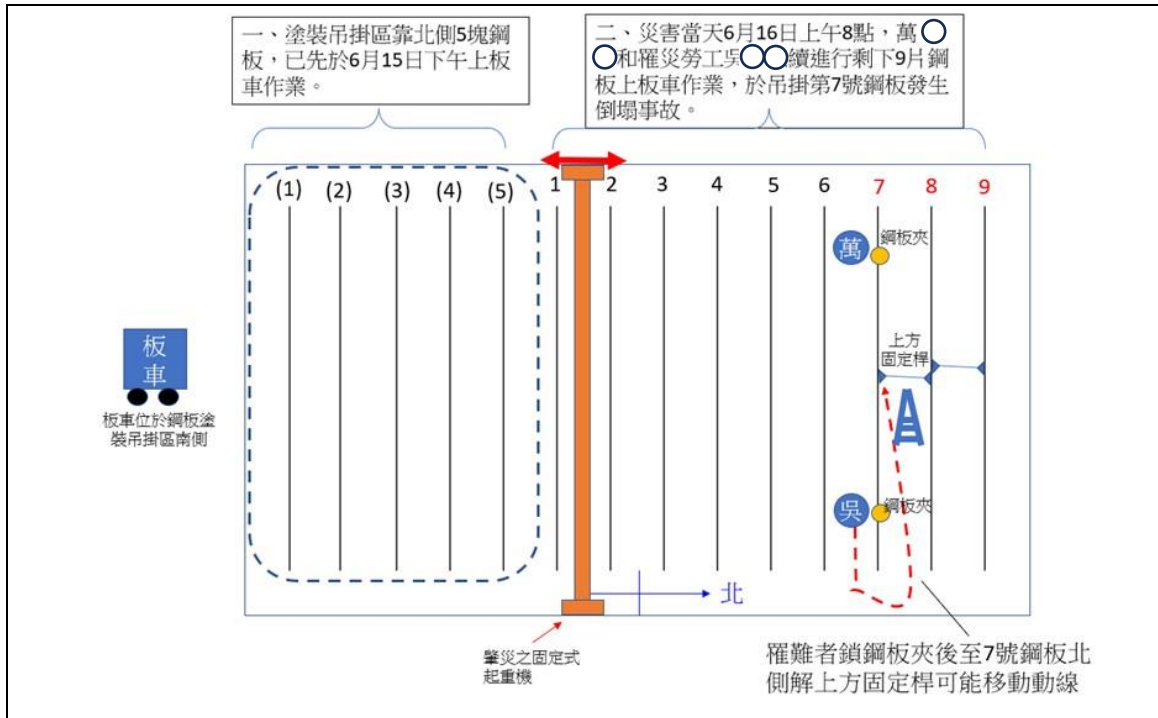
一、塗裝吊掛區靠北側5塊鋼板，已先於6月15日下午上板車作業。

二、災害當天6月16日上午8點，萬〇〇和罹災勞工吳〇〇續進行剩下9片鋼板上板車作業，於吊掛第7號鋼板發生倒塌事故。

(1) (2) (3) (4) (5)

1 2 3 4 5 6 7 8 9

板車

板車位於鋼板塗裝吊掛區南側

萬

鋼板夾

上方固定桿

吳

鋼板夾

北

肇災之固定式起重機

罹難者鎖鋼板夾後至7號鋼板北側解上方固定桿可能移動動線